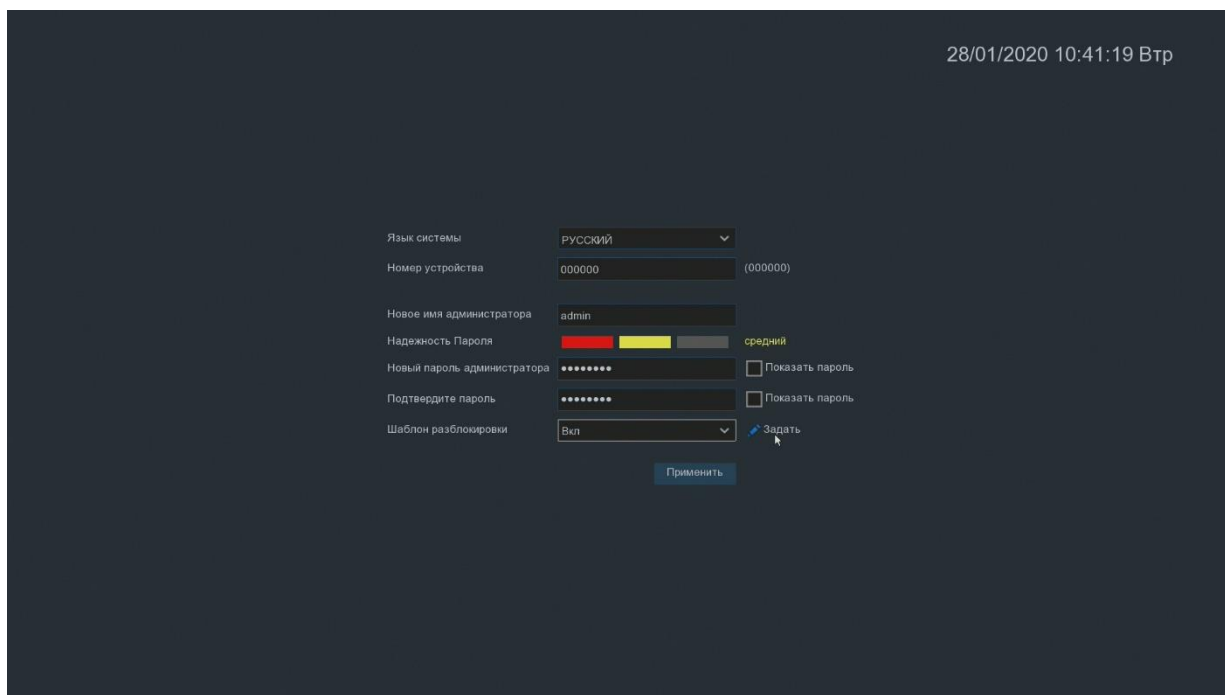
28/01/2020 10:41:19 Втр

Язык системы РУССКИЙ

Номер устройства 000000 (000000)

Новое имя администратора admin

Надежность Пароля средний

Новый пароль администратора •••••••• Показать пароль

Подтвердите пароль •••••••• Показать пароль

Шаблон разблокировки Вкл Задать

Применить